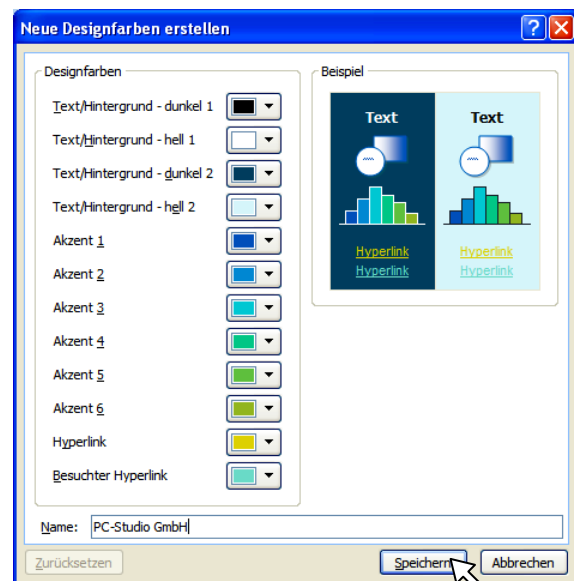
Neue Designfarben erstellen

Designfarben

Text/Hintergrund - dunkel 1

Text/Hintergrund - hell 1

Text/Hintergrund - dunkel 2

Text/Hintergrund - hell 2

Akzent 1

Akzent 2

Akzent 3

Akzent 4

Akzent 5

Akzent 6

Hyperlink

Besuchter Hyperlink

Beispiel

Text

Text

Hyperlink

Hyperlink

Hyperlink

Hyperlink

Name: PC-Studio GmbH

Zurücksetzen

Speichern

Abbrechen